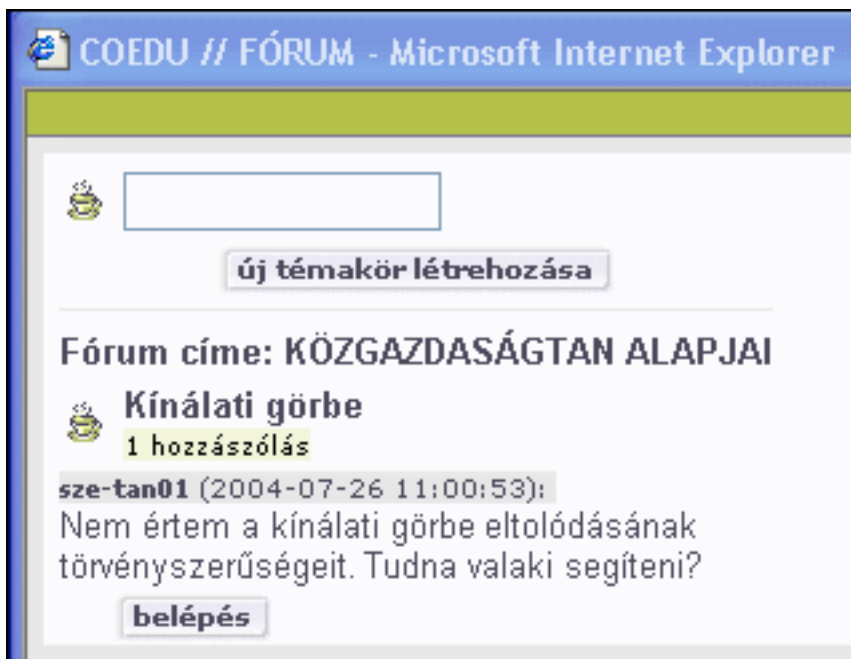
COEDU // FÓRUM - Microsoft Internet Explorer

új témakör létrehozása

Fórum címe: KÖZGAZDASÁGTAN ALAPJAI

Kínálati görbe

1 hozzászólás

sze-tan01 (2004-07-26 11:00:53):
Nem értem a kínálati görbe eltolódásának törvényszerűségeit. Tudna valaki segíteni?

belépés